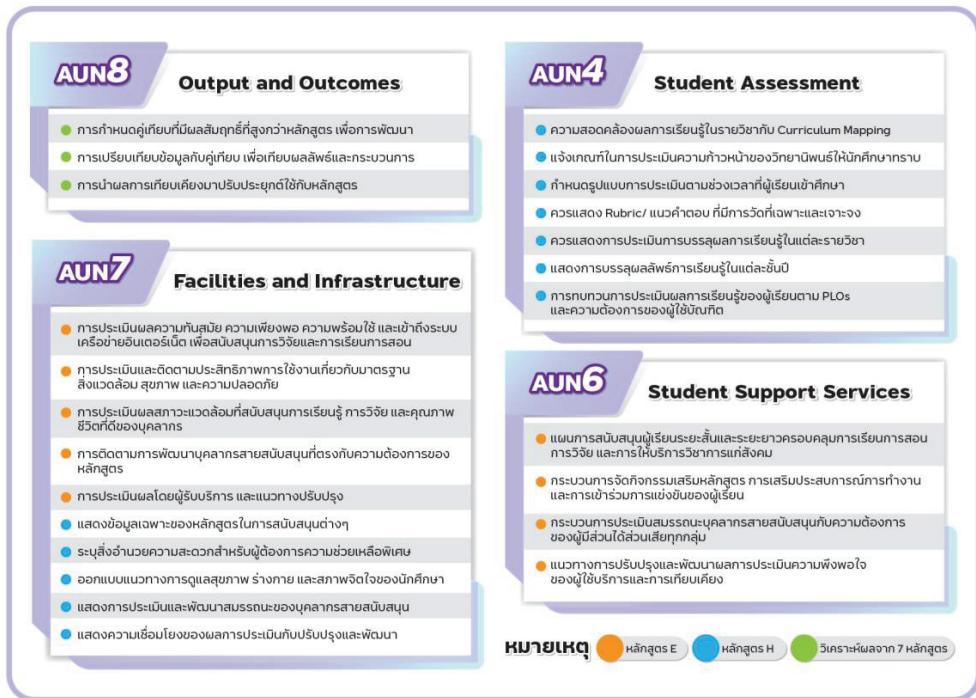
AUN8 Output and Outcomes

การกำหนดคู่เทียบที่มีผลสัมฤทธิ์ที่สูงกว่าหลักสูตร เพื่อการพัฒนา

การเปรียบเทียบข้อมูลกับคู่เทียบ เพื่อเทียบผลลัพธ์และกระบวนการ

การนำผลการเทียบเคียงมาปรับประยุกต์ใช้กับหลักสูตร

AUN7 Facilities and Infrastructure

การประเมินผลความทันสมัย ความเพียงพอ ความพร้อมใช้ และเข้าถึงระบบเครือข่ายอินเตอร์เน็ต เพื่อสนับสนุนการวิจัยและการเรียนการสอน

การประเมินและติดตามประสิทธิภาพการใช้งานเกี่ยวกับมาตรฐานสิ่งแวดล้อม สุขภาพ และความปลอดภัย

การประเมินผลสภาวะแวดล้อมที่สนับสนุนการเรียนรู้ การวิจัย และคุณภาพชีวิตที่ดีของบุคลากร

การติดตามการพัฒนาบุคลากรสายสนับสนุนที่ตรงกับความต้องการของหลักสูตร

การประเมินผลโดยผู้รับบริการ และแนวทางปรับปรุง

แสดงข้อมูลเฉพาะของหลักสูตรในการสนับสนุนต่างๆ

ระบุสิ่งอำนวยความสะดวกสำหรับผู้ต้องการความช่วยเหลือพิเศษ

ออกแบบแนวทางการดูแลสุขภาพ ร่างกาย และสภาพจิตใจของนักศึกษา

แสดงการประเมินและพัฒนาสมรรถนะของบุคลากรสายสนับสนุน

แสดงความเชื่อมโยงของผลการประเมินกับปรับปรุงและพัฒนา

AUN4 Student Assessment

ความสอดคล้องผลการเรียนรู้ในรายวิชากับ Curriculum Mapping

แจ้งเกณฑ์ในการประเมินความก้าวหน้าของวิทยานิพนธ์ให้นักศึกษาทราบ

กำหนดรูปแบบการประเมินตามช่วงเวลาที่ผู้เรียนเข้าศึกษา

ควรแสดง Rubric/ แนวคำตอบ ที่มีการวัดที่เฉพาะและเจาะจง

ควรแสดงการประเมินการบรรลุผลการเรียนรู้ในแต่ละรายวิชา

แสดงการบรรลุผลลัพธ์การเรียนรู้ในแต่ละชั้นปี

การทบทวนการประเมินผลการเรียนรู้ของผู้เรียนตาม PLOs และความต้องการของผู้ใช้บัณฑิต

AUN6 Student Support Services

แผนการสนับสนุนผู้เรียนระยะสั้นและระยะยาวครอบคลุมการเรียนการสอน การวิจัย และการให้บริการวิชาการแก่สังคม

กระบวนการจัดกิจกรรมเสริมหลักสูตร การเสริมประสบการณ์การทำงาน และการเข้าร่วมการแข่งขันของผู้เรียน

กระบวนการประเมินสมรรถนะบุคลากรสายสนับสนุนกับความต้องการของผู้มีส่วนได้ส่วนเสียทุกกลุ่ม

แนวทางการปรับปรุงและพัฒนาผลการประเมินความพึงพอใจของผู้ใช้บริการและการเทียบเคียง

หมายเหตุ หลักสูตร E หลักสูตร H วิเคราะห์ผลจาก 7 หลักสูตร